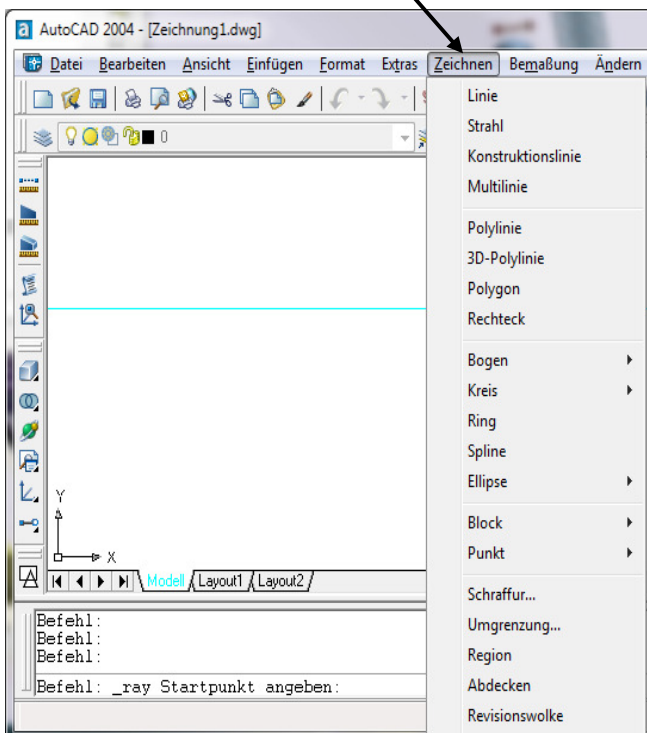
AutoCAD 2004 - [Zeichnung1.dwg]

Datei Bearbeiten Ansicht Einfügen Format Extras Zeichnen Bemaßung Ändern

0

Linie
Strahl
Konstruktionslinie
Multilinie

Polylinie
3D-Polylinie
Polygon
Rechteck

Bogen
Kreis
Ring
Spline
Ellipse

Block
Punkt

Schraffur...
Umgrenzung...
Region
Abdecken
Revisionswolke

Y
X

Modell Layout1 Layout2

Befehl:
Befehl:
Befehl:

Befehl: _ray Startpunkt angeben: